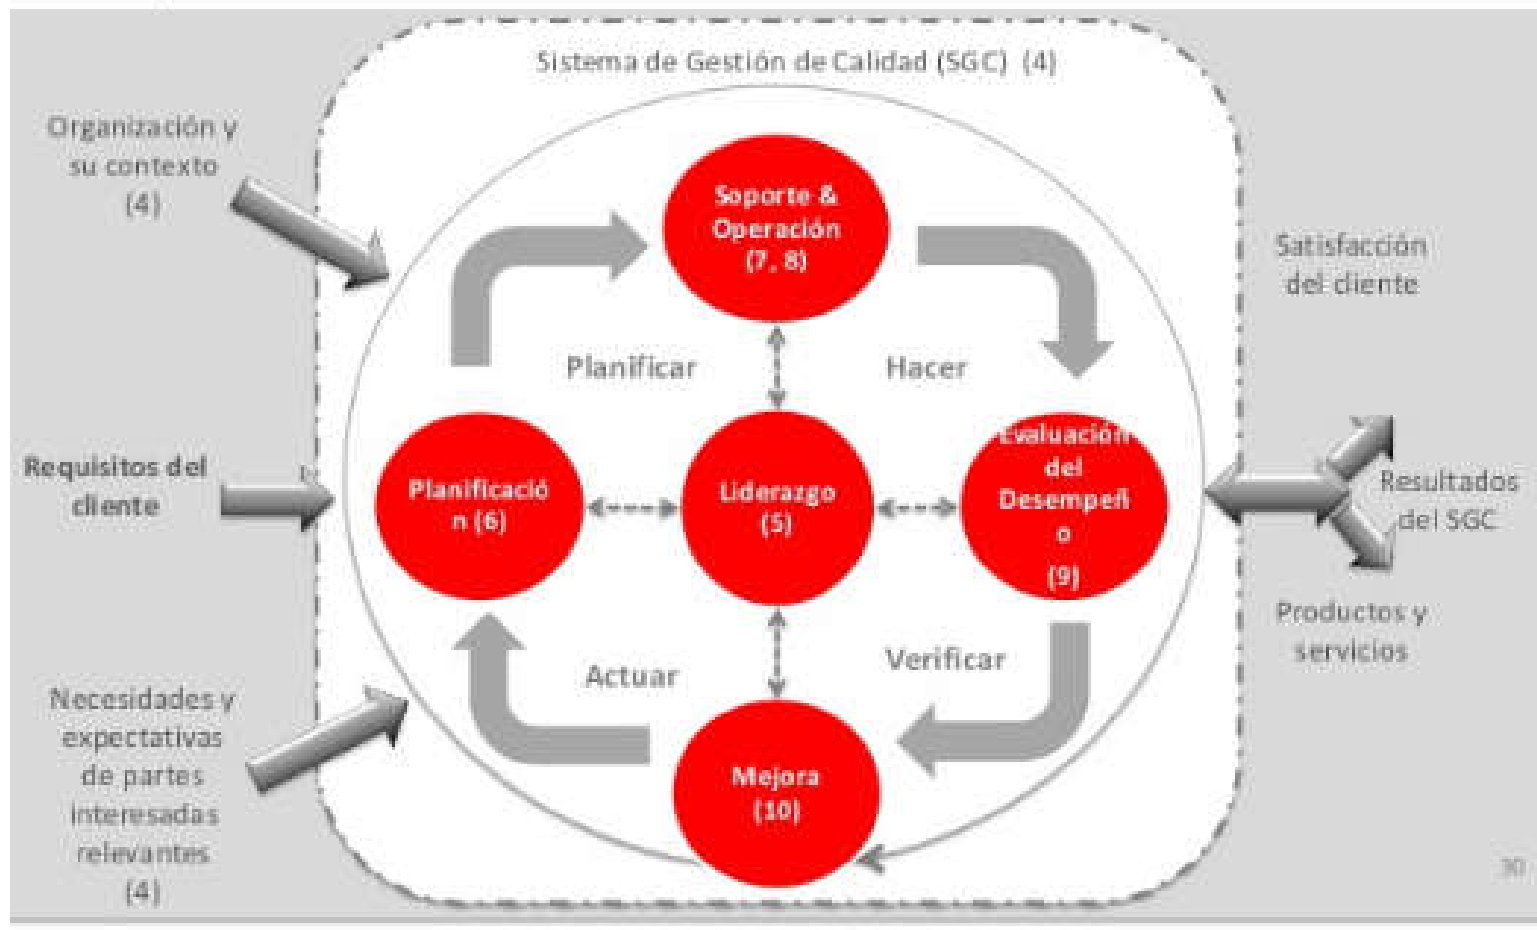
Sistema de Gestión de Calidad (SGC) (4)

Organización y su contexto (4)

Requisitos del cliente

Necesidades y expectativas de partes interesadas relevantes (4)

Soporte & Operación (7, 8)

Planificar

Hacer

Planificación (6)

Liderazgo (5)

Evaluación del Desempeño (9)

Actuar

Verificar

Mejora (10)

Satisfacción del cliente

Resultados del SGC

Productos y servicios

30